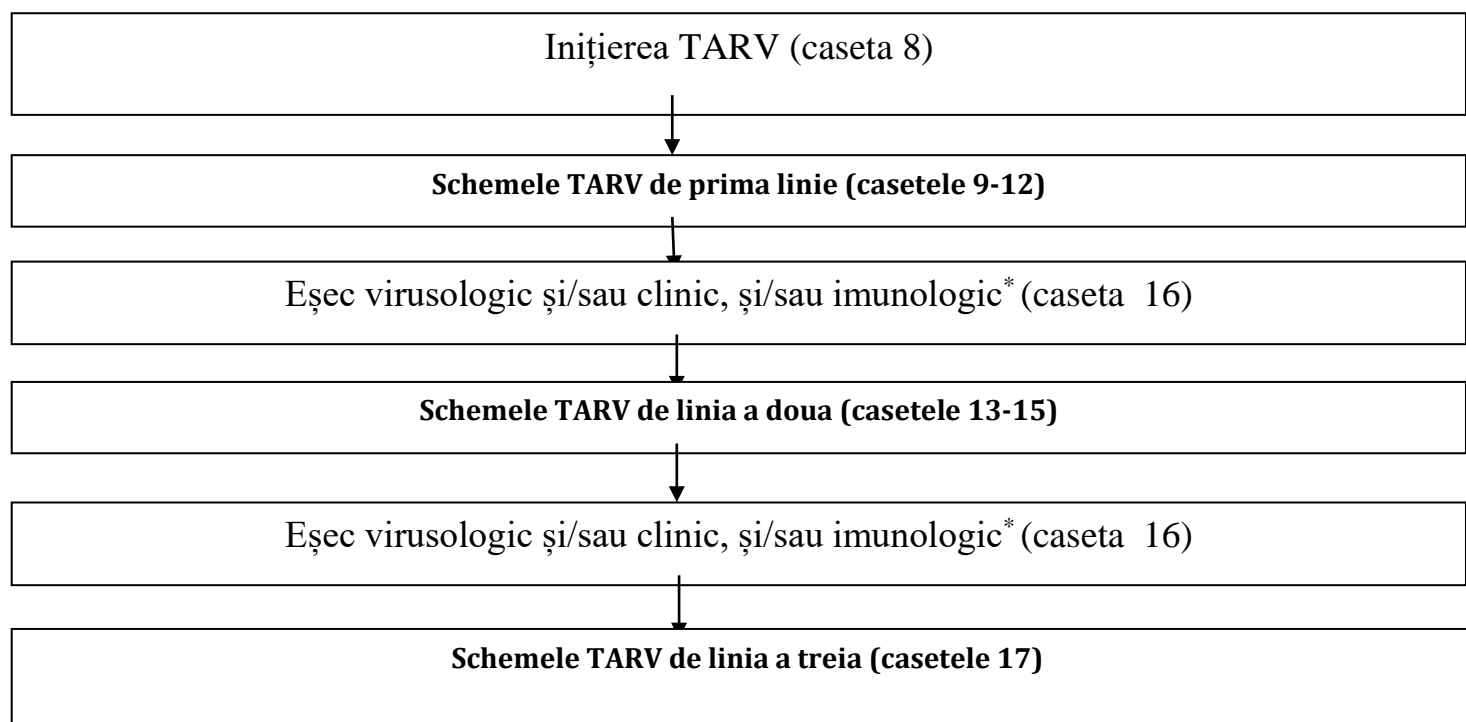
Inițierea TARV (caseta 8)

**Schemele TARV de prima linie (casetele 9-12)**

Eșec virusologic și/sau clinic, și/sau imunologic* (caseta 16)

**Schemele TARV de linia a doua (casetele 13-15)**

Eșec virusologic și/sau clinic, și/sau imunologic* (caseta 16)

**Schemele TARV de linia a treia (casetele 17)**